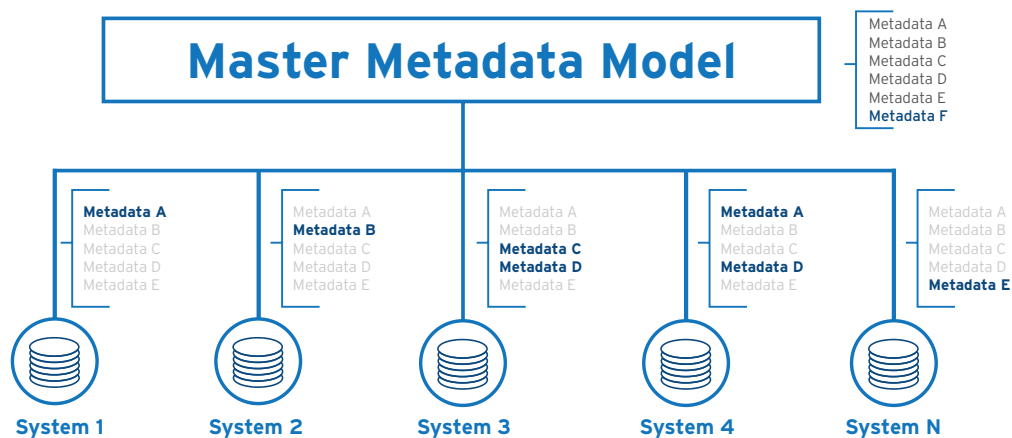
Master Metadata Model

Metadata A
Metadata B
Metadata C
Metadata D
Metadata E
Metadata F

Metadata A
Metadata B
Metadata C
Metadata D
Metadata E

Metadata A
Metadata B
Metadata C
Metadata D
Metadata E

Metadata A
Metadata B
Metadata C
Metadata D
Metadata E

Metadata A
Metadata B
Metadata C
Metadata D
Metadata E

Metadata A
Metadata B
Metadata C
Metadata D
Metadata E

System 1
System 2
System 3
System 4
System N